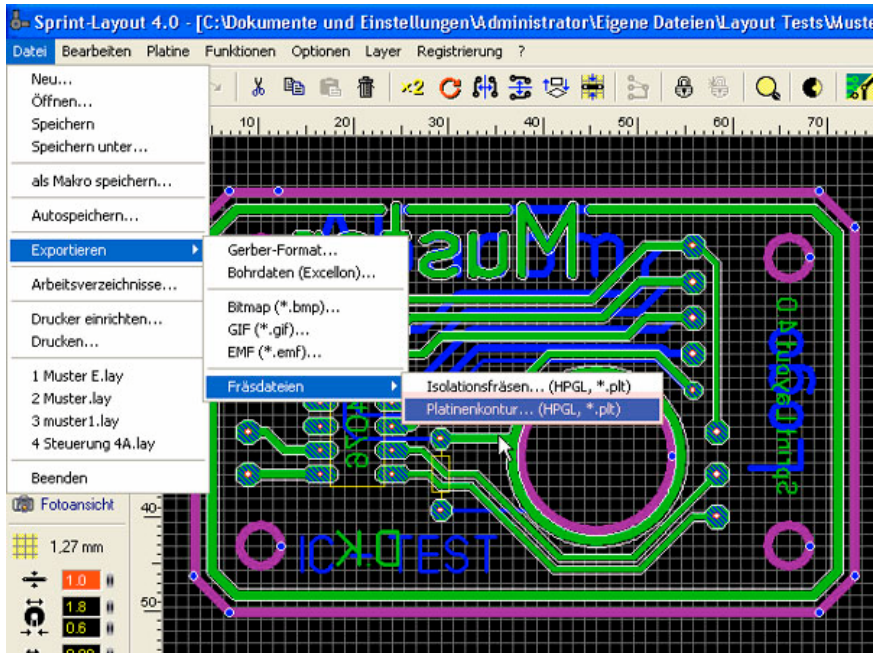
Sprint-Layout 4.0 - [C:\Dokumente und Einstellungen\Administrator\Eigene Dateien\Layout Tests\Muste

Datei Bearbeiten Platine Funktionen Optionen Layer Registrierung ?

Neu...
Öffnen...
Speichern
Speichern unter...
als Makro speichern...
Autospeichern...
Exportieren
Arbeitsverzeichnisse...
Drucker einrichten...
Drucken...
1 Muster E.lay
2 Muster.lay
3 muster1.lay
4 Steuerung 4A.lay
Beenden

Gerber-Format...
Bohrdaten (Excellon)...
Bitmap (*.bmp)...
GIF (*.gif)...
EMF (*.emf)...
Fräsdateien

Isolationsfräsen... (HPGL, *.plt)
Platinenkontur... (HPGL, *.plt)

10 20 30 40 50 60 70

Fotoansicht
1,27 mm
1.0
1.8
0.6
40
50

Muster
IC-TEST